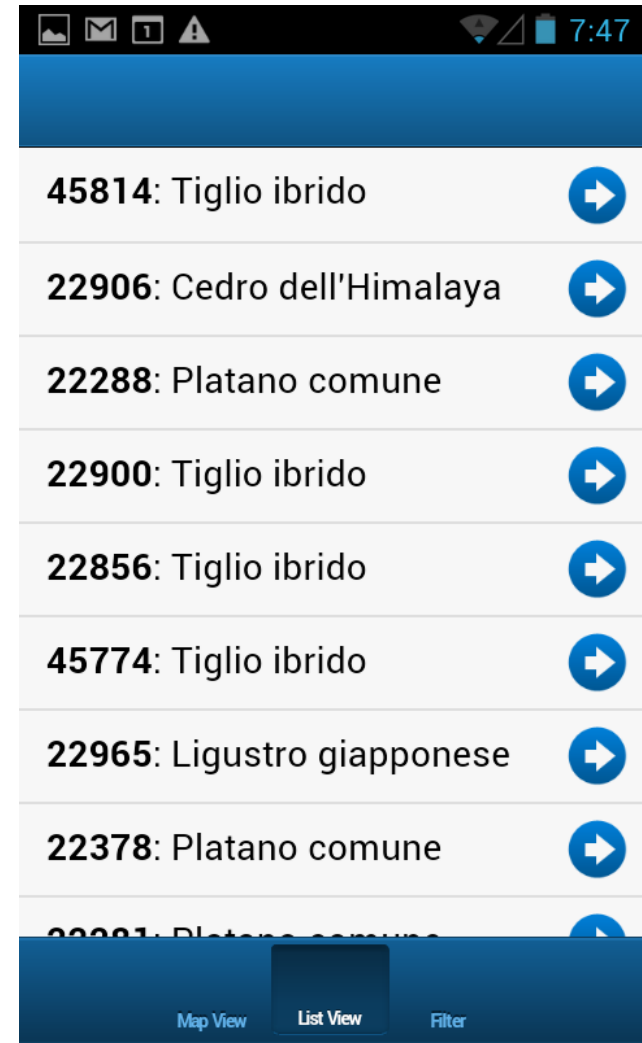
7:47

**45814**: Tiglio ibrido

**22906**: Cedro dell'Himalaya

**22288**: Platano comune

**22900**: Tiglio ibrido

**22856**: Tiglio ibrido

**45774**: Tiglio ibrido

**22965**: Ligustro giapponese

**22378**: Platano comune

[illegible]

Map View
List View
Filter